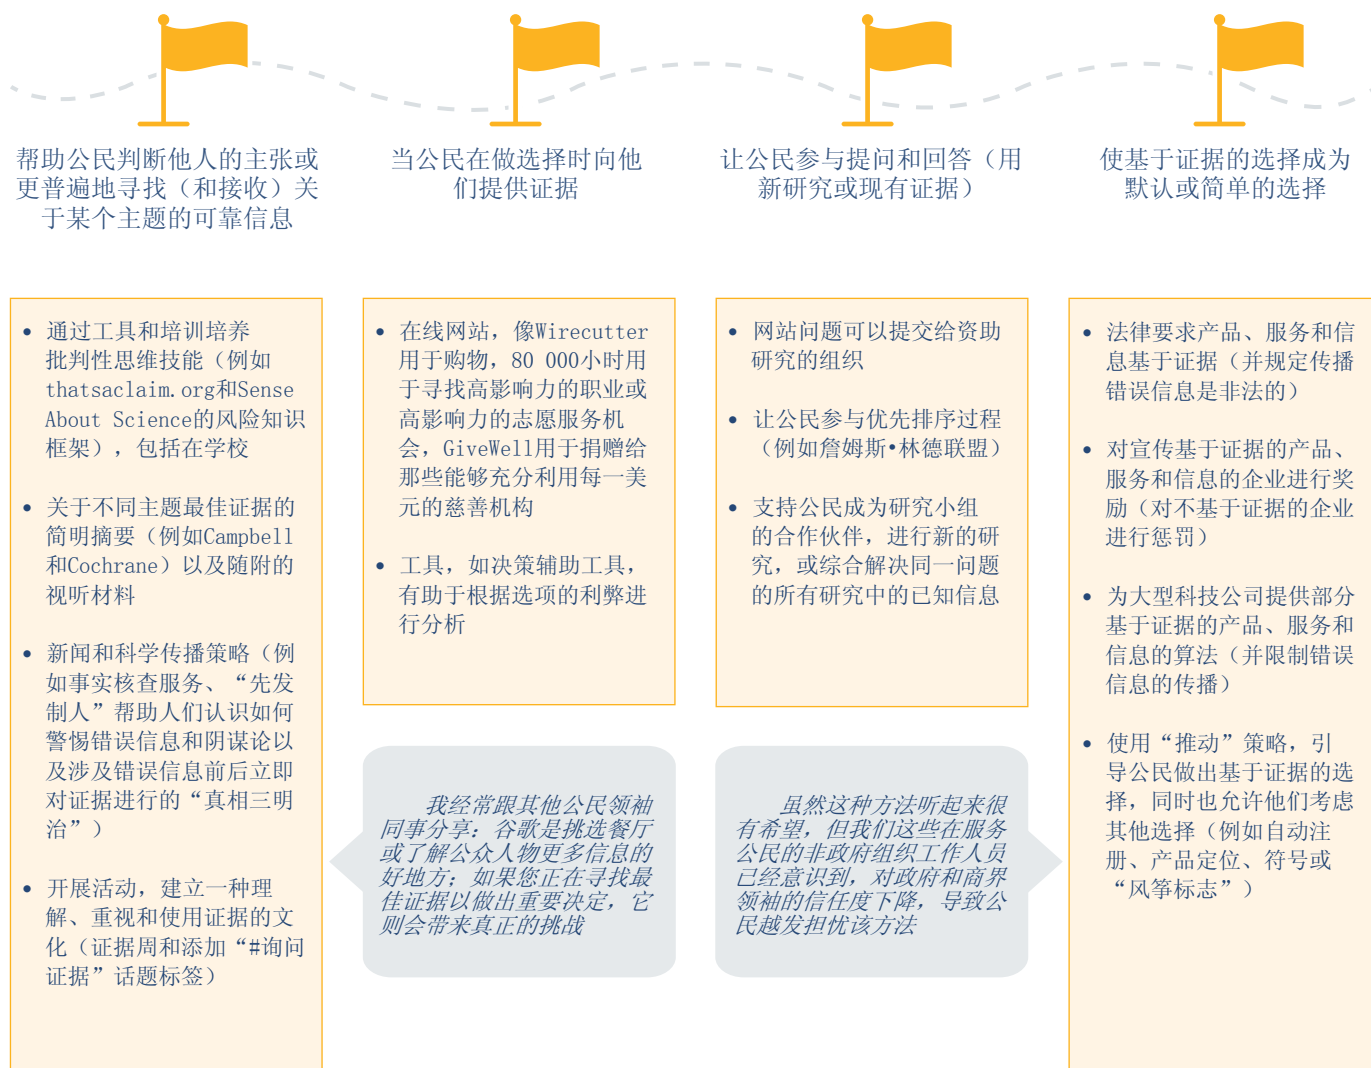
帮助公民判断他人的主张或更普遍地寻找（和接收）关于某个主题的可靠信息

当公民在做选择时向他们提供证据

让公民参与提问和回答（用新研究或现有证据）

使基于证据的选择成为默认或简单的选择

• 通过工具和培训培养批判性思维技能（例如thatsaclaim.org和Sense About Science的风险知识框架），包括在学校

• 关于不同主题最佳证据的简明摘要（例如Campbell和Cochrane）以及随附的视听材料

• 新闻和科学传播策略（例如事实核查服务、“先发制人”帮助人们认识如何警惕错误信息和阴谋论以及涉及错误信息前后立即对证据进行的“真相三明治”）

• 开展活动，建立一种理解、重视和使用证据的文化（证据周和添加“#询问证据”话题标签）

• 在线网站，像Wirecutter用于购物，80 000小时用于寻找高影响力的职业或高影响力的志愿服务机会，GiveWell用于捐赠给那些能够充分利用每一美元的慈善机构

• 工具，如决策辅助工具，有助于根据选项的利弊进行分析

我经常跟其他公民领袖同事分享：谷歌是挑选餐厅或了解公众人物更多信息的好地方；如果您正在寻找最佳证据以做出重要决定，它则会带来真正的挑战

• 网站问题可以提交给资助研究的组织

• 让公民参与优先排序过程（例如詹姆斯•林德联盟）

• 支持公民成为研究小组的合作伙伴，进行新的研究，或综合解决同一问题的所有研究中的已知信息

虽然这种方法听起来很有希望，但我们这些在服务公民的非政府组织工作人员已经意识到，对政府和商界领袖的信任度下降，导致公民越发担忧该方法

• 法律要求产品、服务和信息基于证据（并规定传播错误信息是非法的）

• 对宣传基于证据的产品、服务和信息的企业进行奖励（对不基于证据的企业进行惩罚）

• 为大型科技公司提供部分基于证据的产品、服务和信息的算法（并限制错误信息的传播）

• 使用“推动”策略，引导公民做出基于证据的选择，同时也允许他们考虑其他选择（例如自动注册、产品定位、符号或“风筝标志”）